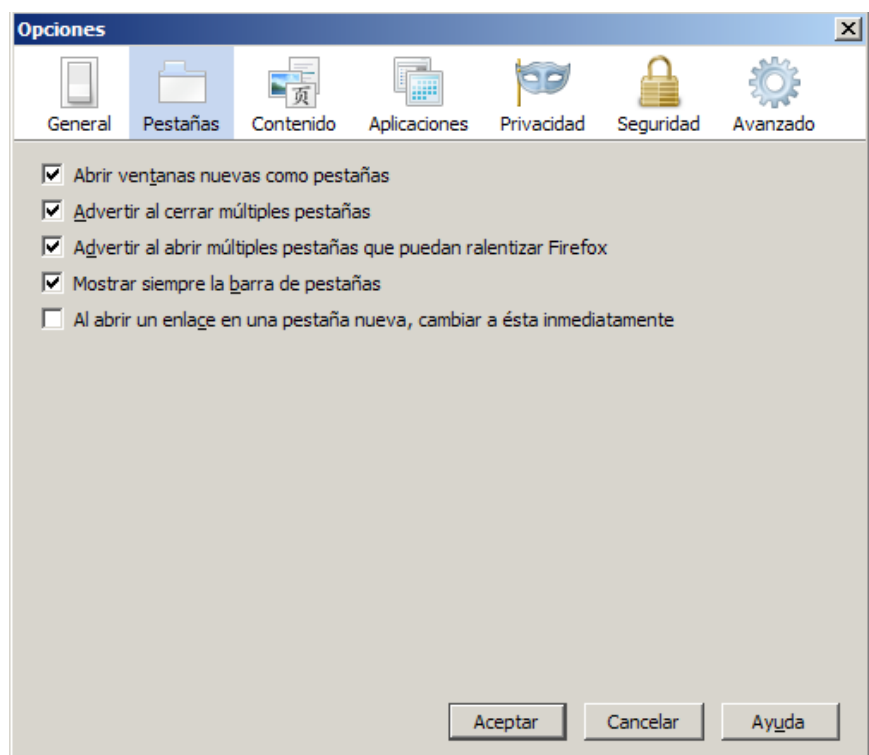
Opciones

General Pestañas Contenido Aplicaciones Privacidad Seguridad Avanzado

Abrir ventanas nuevas como pestañas

Advertir al cerrar múltiples pestañas

Advertir al abrir múltiples pestañas que puedan ralentizar Firefox

Mostrar siempre la barra de pestañas

Al abrir un enlace en una pestaña nueva, cambiar a ésta inmediatamente

Aceptar Cancelar Ayuda